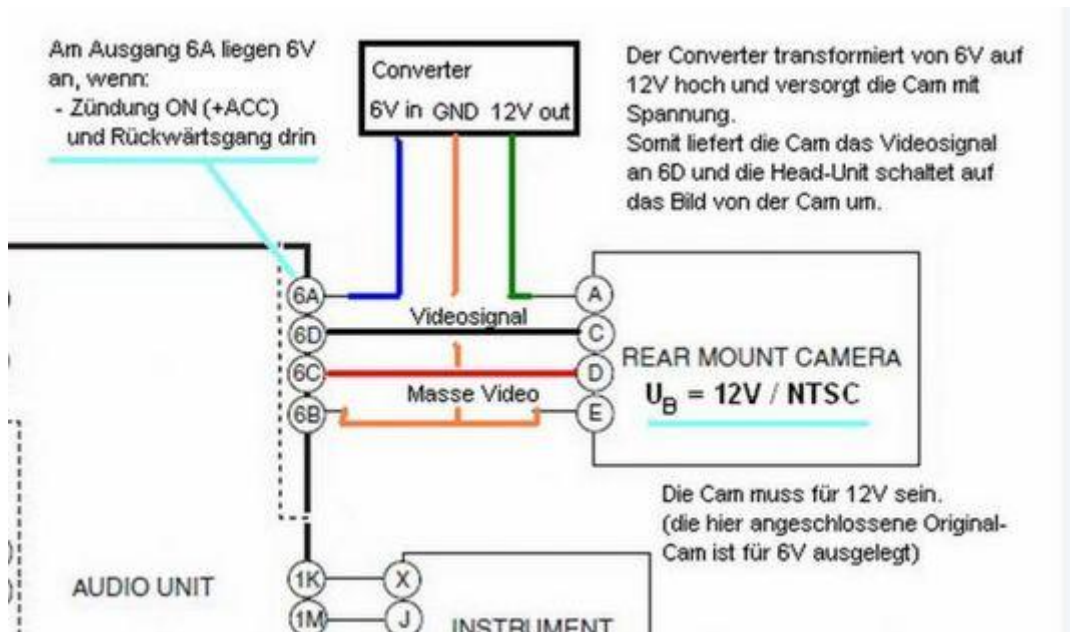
Am Ausgang 6A liegen 6V an, wenn:
- Zündung ON (+ACC) und Rückwärtsgang drin

Converter
6V in GND 12V out

Der Converter transformiert von 6V auf 12V hoch und versorgt die Cam mit Spannung.
Somit liefert die Cam das Videosignal an 6D und die Head-Unit schaltet auf das Bild von der Cam um.

6A
6D
6C
6B

Videosignal
Masse Video

A
C
D
E

REAR MOUNT CAMERA
$U_B$ = 12V / NTSC

Die Cam muss für 12V sein.
(die hier angeschlossene Original-Cam ist für 6V ausgelegt)

AUDIO UNIT

1K
1M
X
J
INSTRUMENT